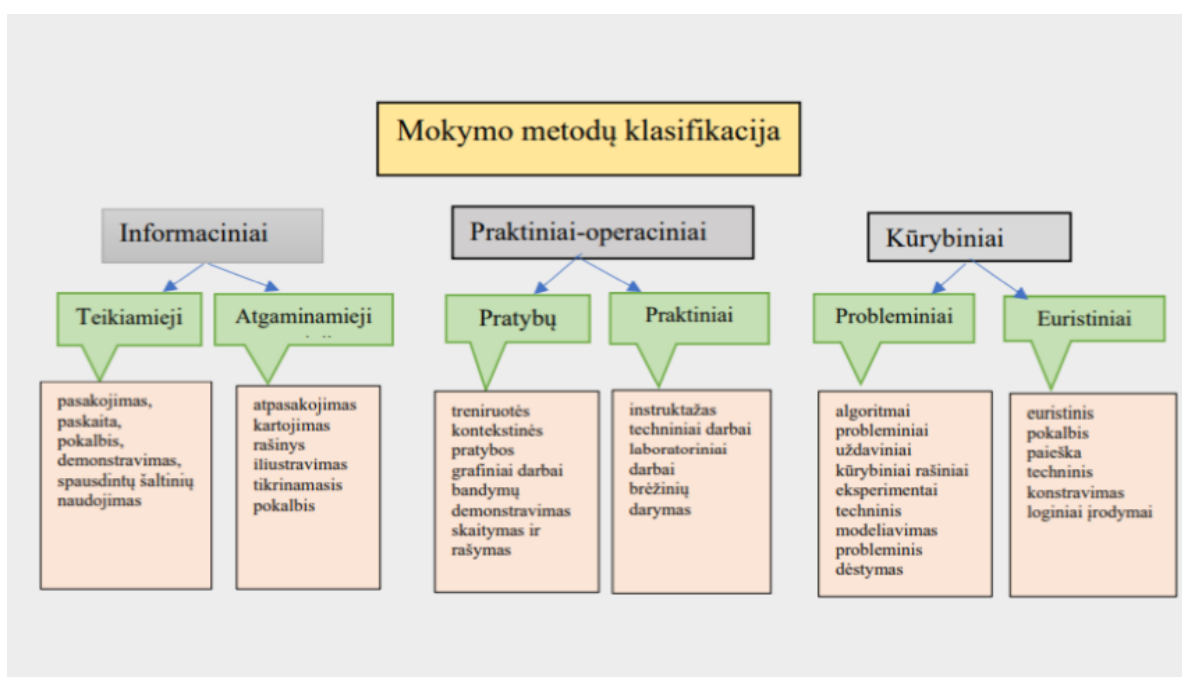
Mokymo metodų klasifikacija

Informaciniai

Teikiamieji

pasakojimas, paskaita, pokalbis, demonstravimas, spausdintų šaltinių naudojimas

Atgaminamieji

atpasakojimas
kartojimas
rašinys
iliustravimas
tikrinamasis pokalbis

Praktiniai-operaciniai

Pratybų

treniruotės
kontekstinės pratybos
grafiniai darbai
bandymų demonstravimas
skaitymas ir rašymas

Praktiniai

instruktažas
techniniai darbai
laboratoriniai darbai
brėžinių darymas

Kūrybiniai

Probleminiai

algoritmai
probleminiai uždaviniai
kūrybiniai rašiniai
eksperimentai
techninis modeliavimas
probleminis dėstymas

Euristiniai

euristinis pokalbis
paieška
techninis konstravimas
loginiai įrodymai